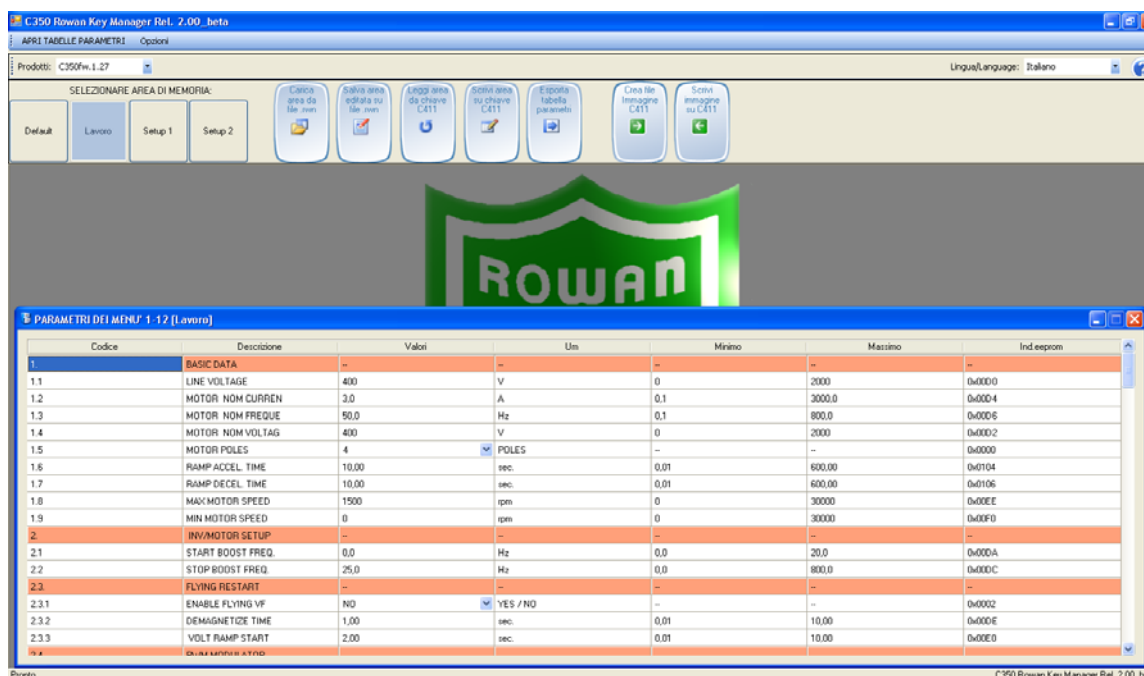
C350 Rowan Key Manager Rel. 2.00_beta

APRI TABELLE PARAMETRI Opzioni

Prodotti: C350fw.1.27

Lingua/Language: Italiano

SELEZIONARE AREA DI MEMORIA:

Default Lavoro Setup 1 Setup 2

Carica area da file .own

Salva area editata su file .own

Leggi area da chiave C411

Scrivi area su chiave C411

Esporta tabella parametri

Crea file Immagine C411

Scrivi immagine su C411

ROWAN

PARAMETRI DEI MENU' 1-12 (Lavoro)

| Codice | Descrizione | Valori | Um | Minimo | Massimo | Ind.eeprom |
|---|---|---|---|---|---|---|
| 1. | BASIC DATA | -- | -- | -- | -- | -- |
| 1.1 | LINE VOLTAGE | 400 | V | 0 | 2000 | 0x00D0 |
| 1.2 | MOTOR NOM CURREN | 3,0 | A | 0,1 | 3000,0 | 0x00D4 |
| 1.3 | MOTOR NOM FREQUE | 50,0 | Hz | 0,1 | 800,0 | 0x00D6 |
| 1.4 | MOTOR NOM VOLTAG | 400 | V | 0 | 2000 | 0x00D2 |
| 1.5 | MOTOR POLES | 4 | POLES | -- | -- | 0x0000 |
| 1.6 | RAMP ACCEL. TIME | 10,00 | sec. | 0,01 | 600,00 | 0x0104 |
| 1.7 | RAMP DECEL. TIME | 10,00 | sec. | 0,01 | 600,00 | 0x0106 |
| 1.8 | MAX MOTOR SPEED | 1500 | rpm | 0 | 30000 | 0x00EE |
| 1.9 | MIN MOTOR SPEED | 0 | rpm | 0 | 30000 | 0x00F0 |
| 2. | INV/MOTOR SETUP | -- | -- | -- | -- | -- |
| 2.1 | START BOOST FREQ. | 0,0 | Hz | 0,0 | 20,0 | 0x00DA |
| 2.2 | STOP BOOST FREQ. | 25,0 | Hz | 0,0 | 800,0 | 0x00DC |
| 2.3. | FLYING RESTART | -- | -- | -- | -- | -- |
| 2.3.1 | ENABLE FLYING VF | NO | YES / NO | -- | -- | 0x0002 |
| 2.3.2 | DEMAGNETIZE TIME | 1,00 | sec. | 0,01 | 10,00 | 0x00DE |
| 2.3.3 | VOLT RAMP START | 2,00 | sec. | 0,01 | 10,00 | 0x00E0 |
| 2.4 | PWM MODULATOR | | | | | |

Pronto

C350 Rowan Key Manager Rel. 2.00_b